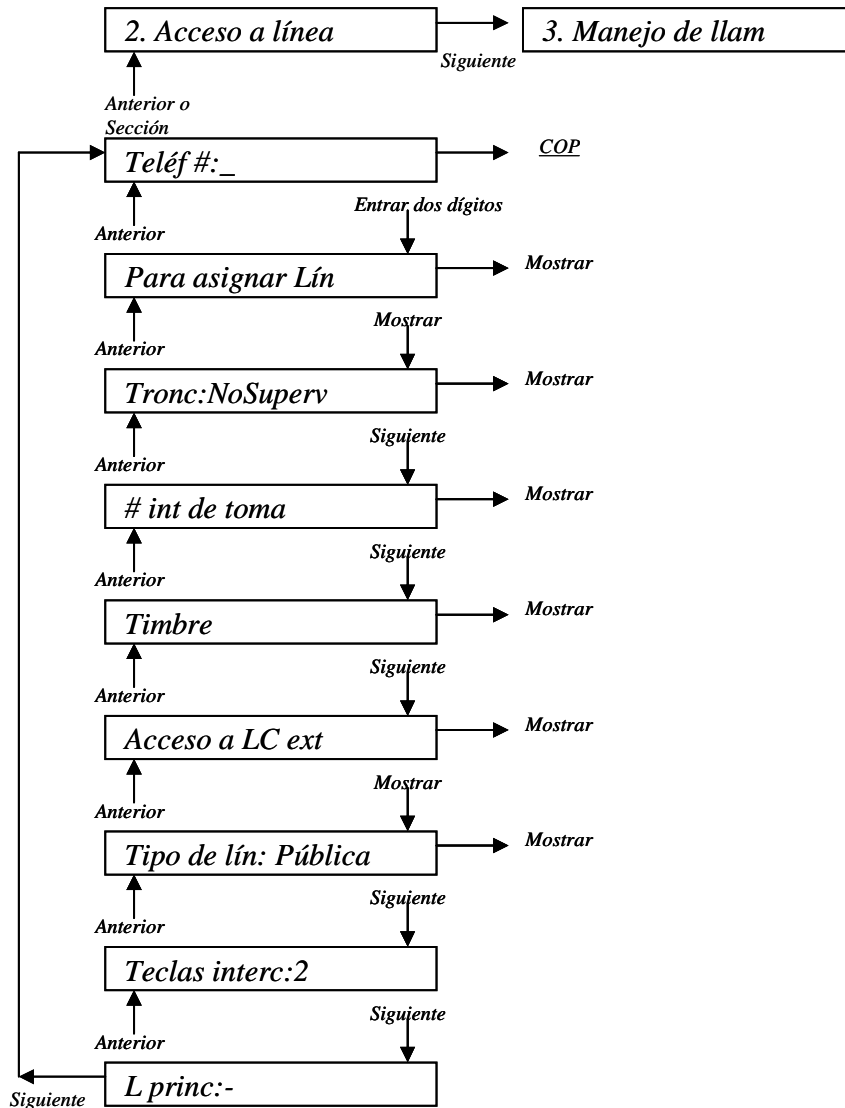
2. Acceso a línea

Siguiente

3. Manejo de llam

Anterior o Sección

Teléf #:_

COP

Anterior

Entrar dos dígitos

Para asignar Lín

Mostrar

Anterior

Mostrar

Tronc:NoSuperv

Mostrar

Anterior

Siguiente

# int de toma

Mostrar

Anterior

Siguiente

Timbre

Mostrar

Anterior

Siguiente

Acceso a LC ext

Mostrar

Anterior

Mostrar

Tipo de lín: Pública

Mostrar

Anterior

Siguiente

Teclas interc:2

Anterior

Siguiente

L princ:-

Siguiente